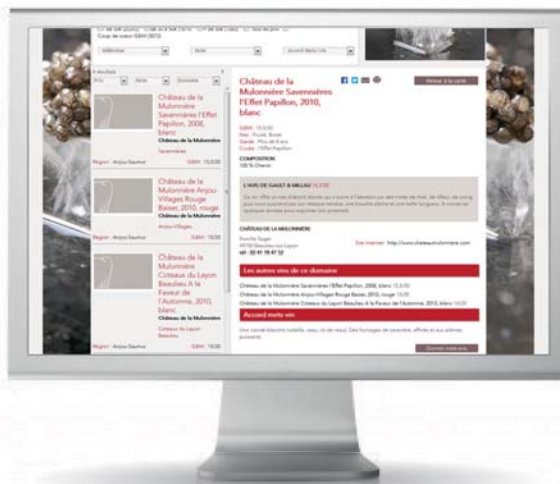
Coup de coeur G&M (2010)

Millésime | Note | Accord mets/vin

Château de la Mulonnière Savennières l'Effet Papillon, 2008, blanc
Château de la Mulonnière
Savennières
Région : Anjou-Saumur | G&M : 15,5/20

Château de la Mulonnière Anjou-Villages Rouge Baiser, 2010, rouge
Château de la Mulonnière
Anjou-Villages
Région : Anjou-Saumur | G&M : 14/20

Château de la Mulonnière Coteaux du Layon Beaulieu A la Faveur de l'Automne, 2010, blanc
Château de la Mulonnière
Coteaux du Layon Beaulieu
Région : Anjou-Saumur | G&M : 15/20

Château de la Mulonnière Savennières l'Effet Papillon, 2010, blanc

Retour à la carte

G&M : 15,5/20

COMPOSITION
100 % Chenin

L'AVIS DE GAULT & MILLAU 15,5/20

CHÂTEAU DE LA MULONNIÈRE
Famille Saget
49750 Beaulieu-sur-Layon
tél : 02 41 78 47 52
Site internet : http://www.chateaumulonniere.com

Les autres vins de ce domaine
Château de la Mulonnière Savennières l'Effet Papillon, 2008, blanc 15,5/20
Château de la Mulonnière Anjou-Villages Rouge Baiser, 2010, rouge 14/20
Château de la Mulonnière Coteaux du Layon Beaulieu A la Faveur de l'Automne, 2010, blanc 15/20

Accord mets vin

Donner votre avis